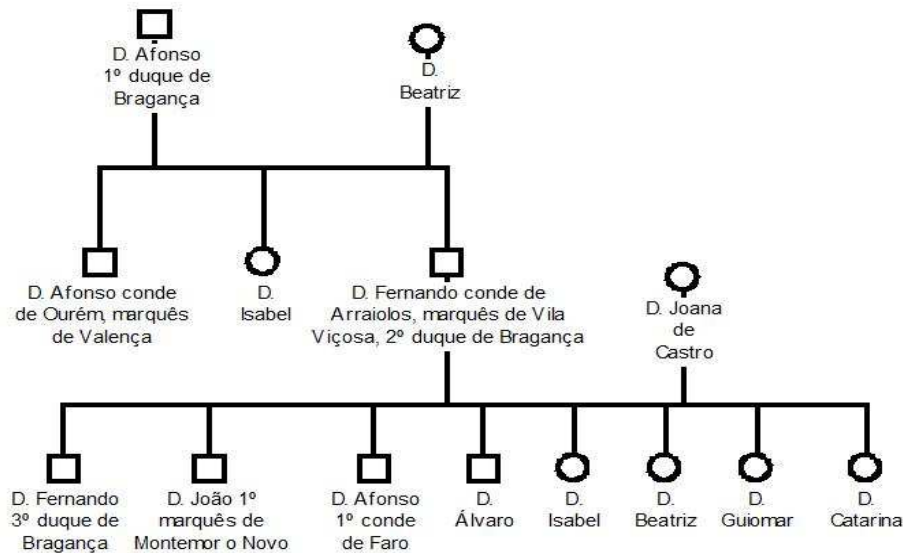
D. Afonso
1º duque de
Bragança

D.
Beatriz

D. Afonso conde
de Ourém, marquês
de Valença

D.
Isabel

D. Fernando conde de
Arraiolos, marquês de Vila
Viçosa, 2º duque de Bragança

D. Joana
de
Castro

D. Fernando
3º duque de
Bragança

D. João 1º
marquês de
Montemor o Novo

D. Afonso
1º conde
de Faro

D.
Álvaro

D.
Isabel

D.
Beatriz

D.
Guiomar

D.
Catarina